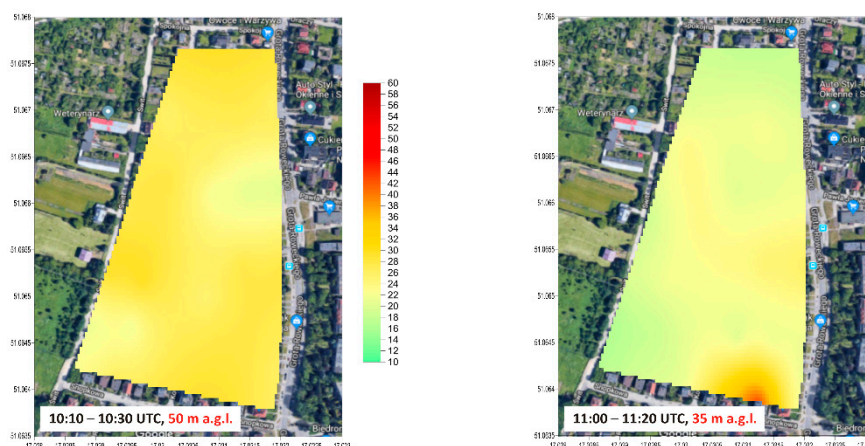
51.068
51.0675
51.067
51.0665
51.066
51.0655
51.065
51.0645
51.064
51.0635

Owoce i Warzywa
Spokojna
Weterynarz
Auto Styl
Okienne i S
Cukie

10:10 – 10:30 UTC, 50 m a.g.l.

60
58
56
54
52
50
48
46
44
42
40
38
36
34
32
30
28
26
24
22
20
18
16
14
12
10

51.068
51.0675
51.067
51.0665
51.066
51.0655
51.065
51.0645
51.064
51.0635

Owoce i Warzywa
Spokojna
Weterynarz
Auto Styl
Okienne i S
Cukie
Biedron

11:00 – 11:20 UTC, 35 m a.g.l.